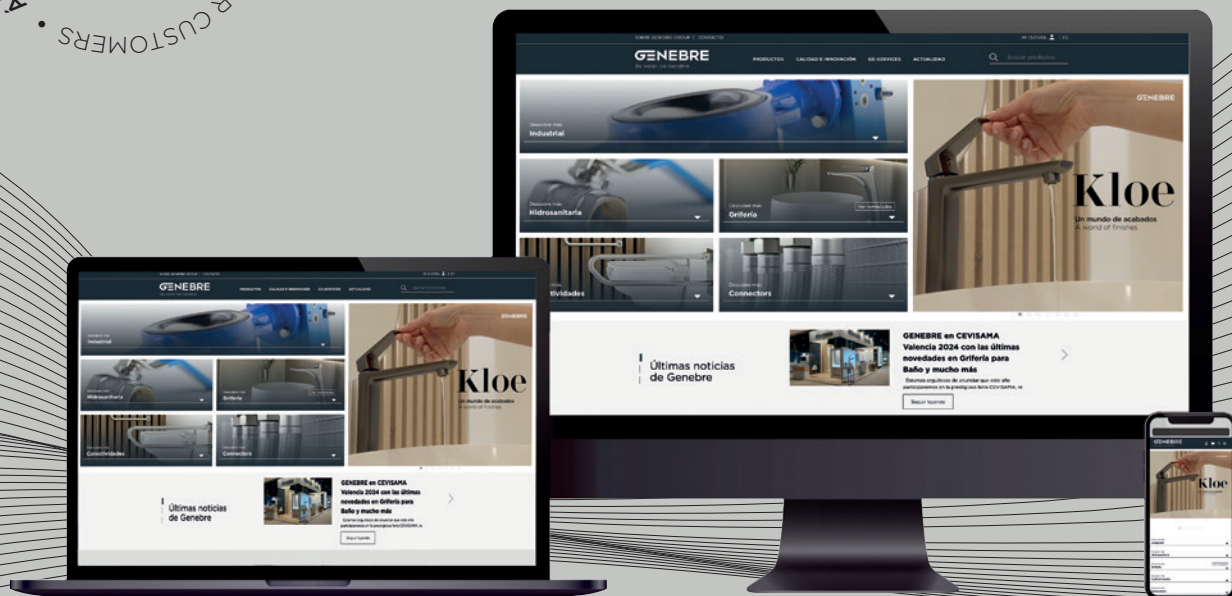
R CUSTOMERS •

SOBRE GENEBRE GROUP | CONTACTO

MI CUENTA | ES

GENEBRE

Be water, be Genebre

PRODUCTOS CALIDAD E INNOVACIÓN GE-SERVICES ACTUALIDAD

Buscar productos

Descubre más
Industrial

Descubre más
Hidrosanitaria

Descubre más
Grifería

Ver novedades

ctividades

Descubre más
Connectors

GENEBRE

Kloe

Un mundo de acabados
A world of finishes

Últimas noticias de Genebre

GENEBRE en CEVISAMA Valencia 2024 con las últimas novedades en Grifería para Baño y mucho más

Estamos orgullosos de anunciar que este año participaremos en la prestigiosa feria CEVISAMA, la

Seguir leyendo

GENEBRE

Industrial

Hidrosanitaria

Grifería

Colectividades

Connectors

Kloe

Un mundo de acabados
A world of finishes

Últimas noticias de Genebre

GENEBRE en CEVISAMA Valencia 2024 con las últimas novedades en Grifería para Baño y mucho más

Seguir leyendo

GENEBRE

Kloe